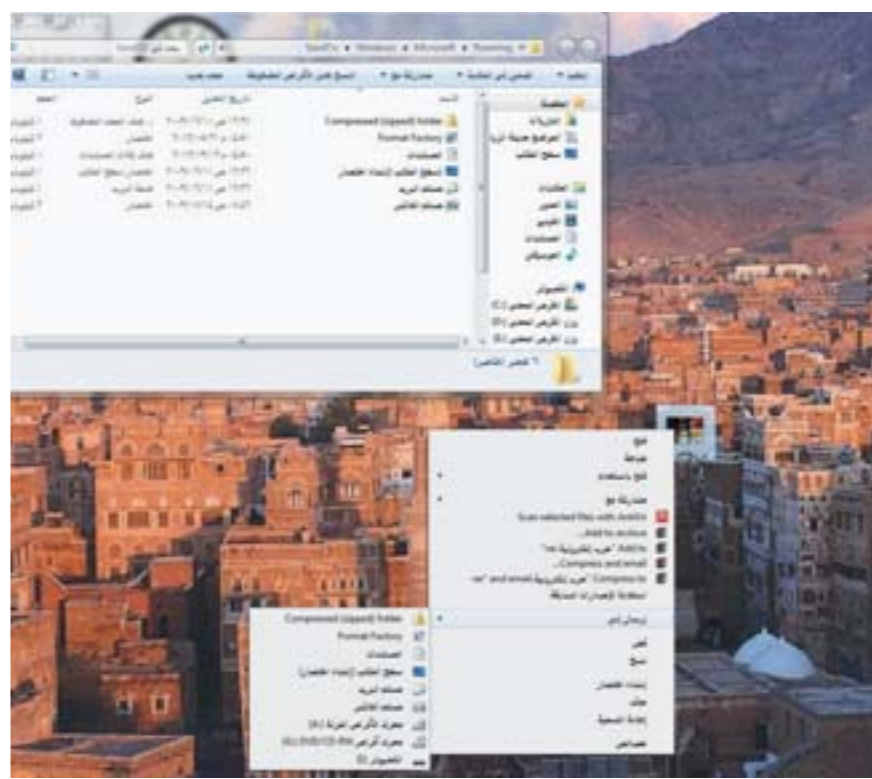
SendTo ▸ Windows ▸ Microsoft ▸ Roaming

Compressed (zipped) folder
Format Factory
المستندات
سطح المكتب (إنشاء اختصار)
مستلم البريد
مستلم الفاكس

Scan selected files with Avira
Add to archive...
Add to "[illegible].rar"
Compress and email...
Compress to "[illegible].rar" and email
إرسال إلى

Compressed (zipped) folder
Format Factory
المستندات
سطح المكتب (إنشاء اختصار)
مستلم البريد
مستلم الفاكس
محرك الأقراص المرنة (A:)
محرك أقراص DVD/CD-RW (E:)